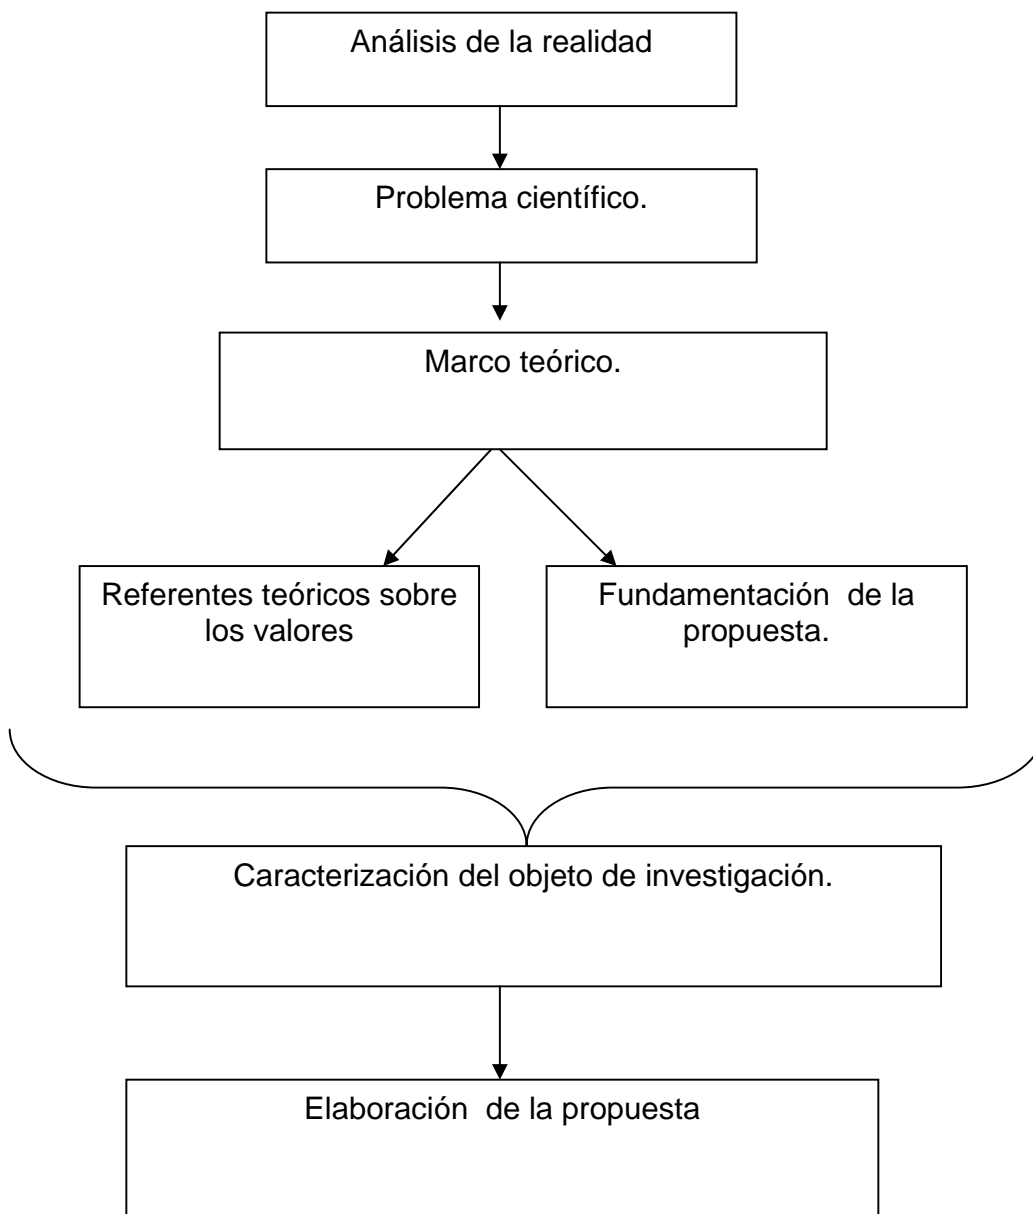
Análisis de la realidad

Problema científico.

Marco teórico.

Referentes teóricos sobre los valores

Fundamentación de la propuesta.

Caracterización del objeto de investigación.

Elaboración de la propuesta